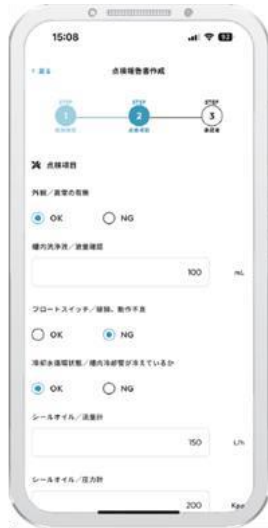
15:08

< 戻る 点検報告書作成

STEP 1 STEP 2 STEP 3

点検項目

外観／異常の有無

OK NG

槽内洗浄液／液量確認

100 mL

フロートスイッチ／破損、動作不良

OK NG

冷却水循環状態／槽内冷却管が冷えているか

OK NG

シールオイル／流量計

150 L/h

シールオイル／圧力計

200 Kpa